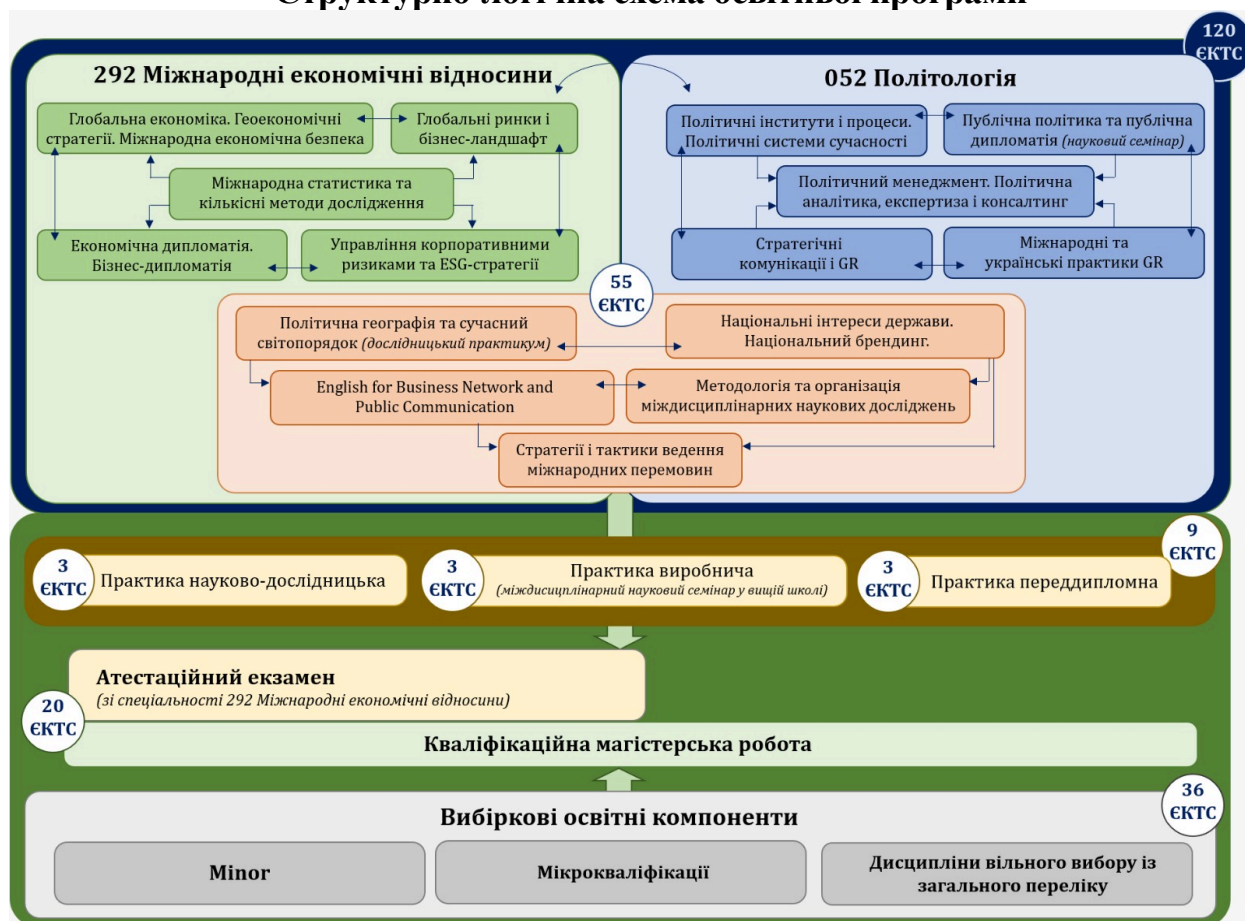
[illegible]

120 ЄКТС

292 Міжнародні економічні відносини

Глобальна економіка. Геоекономічні стратегії. Міжнародна економічна безпека

Глобальні ринки і бізнес-ландшафт

Міжнародна статистика та кількісні методи дослідження

Економічна дипломатія. Бізнес-дипломатія

Управління корпоративними ризиками та ESG-стратегії

052 Політологія

Політичні інститути і процеси. Політичні системи сучасності

Публічна політика та публічна дипломатія (науковий семінар)

Політичний менеджмент. Політична аналітика, експертиза і консалтинг

Стратегічні комунікації і GR

Міжнародні та українські практики GR

55 ЄКТС

Політична географія та сучасний світопорядок (дослідницький практикум)

Національні інтереси держави. Національний брендинг.

English for Business Network and Public Communication

Методологія та організація міждисциплінарних наукових досліджень

Стратегії і тактики ведення міжнародних перемовин

9 ЄКТС

3 ЄКТС Практика науково-дослідницька

3 ЄКТС Практика виробнича (міждисциплінарний науковий семінар у вищій школі)

3 ЄКТС Практика переддипломна

Атестаційний екзамен
(зі спеціальності 292 Міжнародні економічні відносини)

20 ЄКТС

Кваліфікаційна магістерська робота

36 ЄКТС

Вибіркові освітні компоненти

Minor

Мікрокваліфікації

Дисципліни вільного вибору із загального переліку